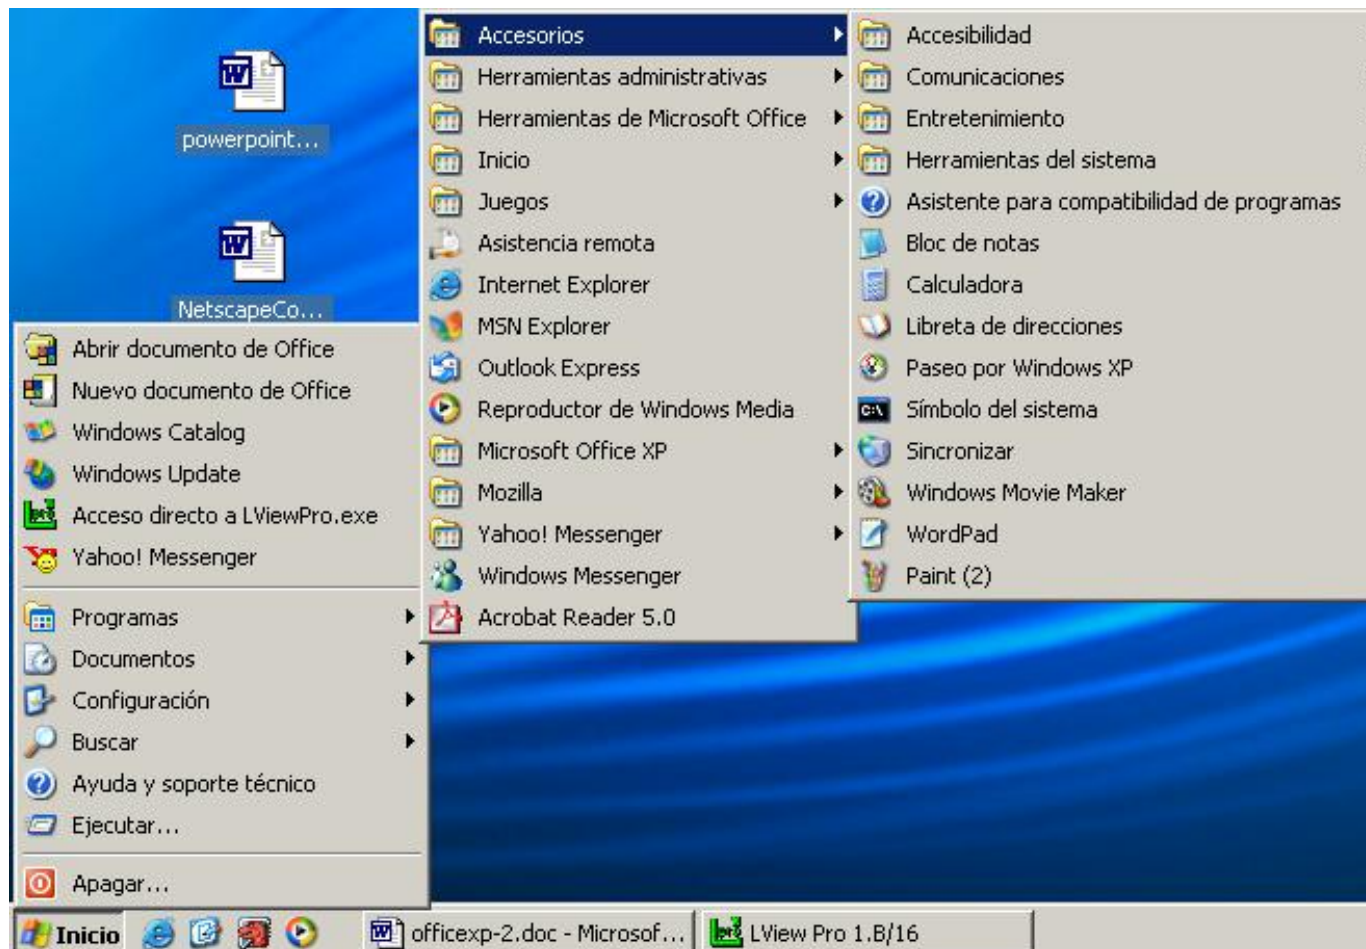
powerpoint...

NetscapeCo...

Abrir documento de Office
Nuevo documento de Office
Windows Catalog
Windows Update
Acceso directo a LViewPro.exe
Yahoo! Messenger

Programas
Documentos
Configuración
Buscar
Ayuda y soporte técnico
Ejecutar...

Apagar...

Accesorios
Herramientas administrativas
Herramientas de Microsoft Office
Inicio
Juegos
Asistencia remota
Internet Explorer
MSN Explorer
Outlook Express
Reproductor de Windows Media
Microsoft Office XP
Mozilla
Yahoo! Messenger
Windows Messenger
Acrobat Reader 5.0

Accesibilidad
Comunicaciones
Entretenimiento
Herramientas del sistema
Asistente para compatibilidad de programas
Bloc de notas
Calculadora
Libreta de direcciones
Paseo por Windows XP
Símbolo del sistema
Sincronizar
Windows Movie Maker
WordPad
Paint (2)

Inicio
officexp-2.doc - Microsof...
LView Pro 1.B/16